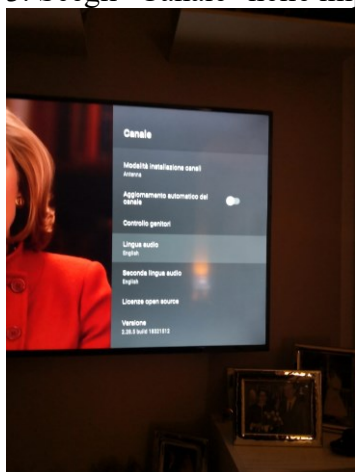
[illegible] "Canale" dal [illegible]

Canale

Modalità installazione canali
Antenna

Aggiornamento automatico del canale

Controllo genitori

Lingua audio
English

Seconda lingua audio
English

Licenze open source

Versione
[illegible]